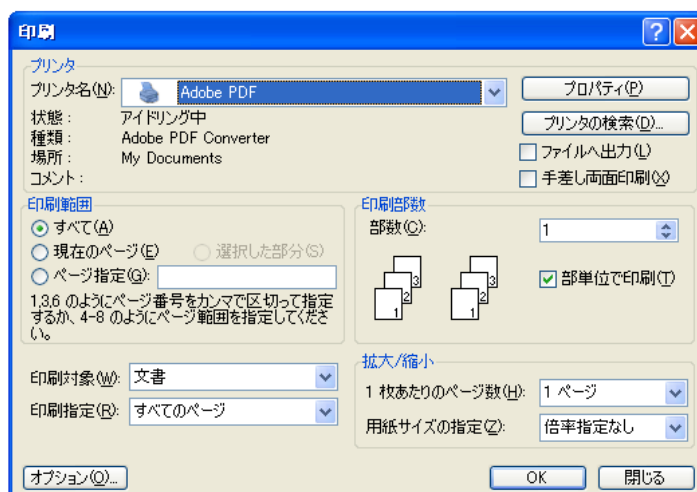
印刷

?

プリンタ

プリンタ名(N): Adobe PDF

プロパティ(P)

状態: アイドリング中

種類: Adobe PDF Converter

場所: My Documents

コメント:

プリンタの検索(D)...

ファイルへ出力(L)

手差し両面印刷(X)

印刷範囲

すべて(A)

現在のページ(E)

選択した部分(S)

ページ指定(G):

1,3,6 のようにページ番号をカンマで区切って指定するか、4-8 のようにページ範囲を指定してください。

印刷部数

部数(C): 1

3 2 1 3 2 1

部単位で印刷(T)

印刷対象(W): 文書

印刷指定(R): すべてのページ

拡大/縮小

1 枚あたりのページ数(H): 1 ページ

用紙サイズの指定(Z): 倍率指定なし

オプション(O)...

OK

閉じる